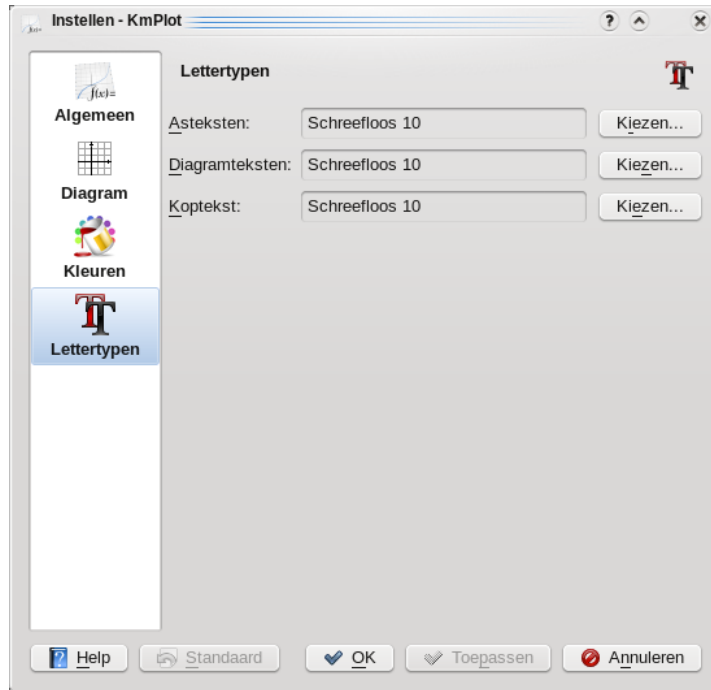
Instellen - KmPlot

f(x)=
Algemeen

Diagram

Kleuren

Lettertypen

Lettertypen

Asteksten: Schreefloos 10 Kiezen...

Diagramteksten: Schreefloos 10 Kiezen...

Koptekst: Schreefloos 10 Kiezen...

Help Standaard OK Toepassen Annuleren